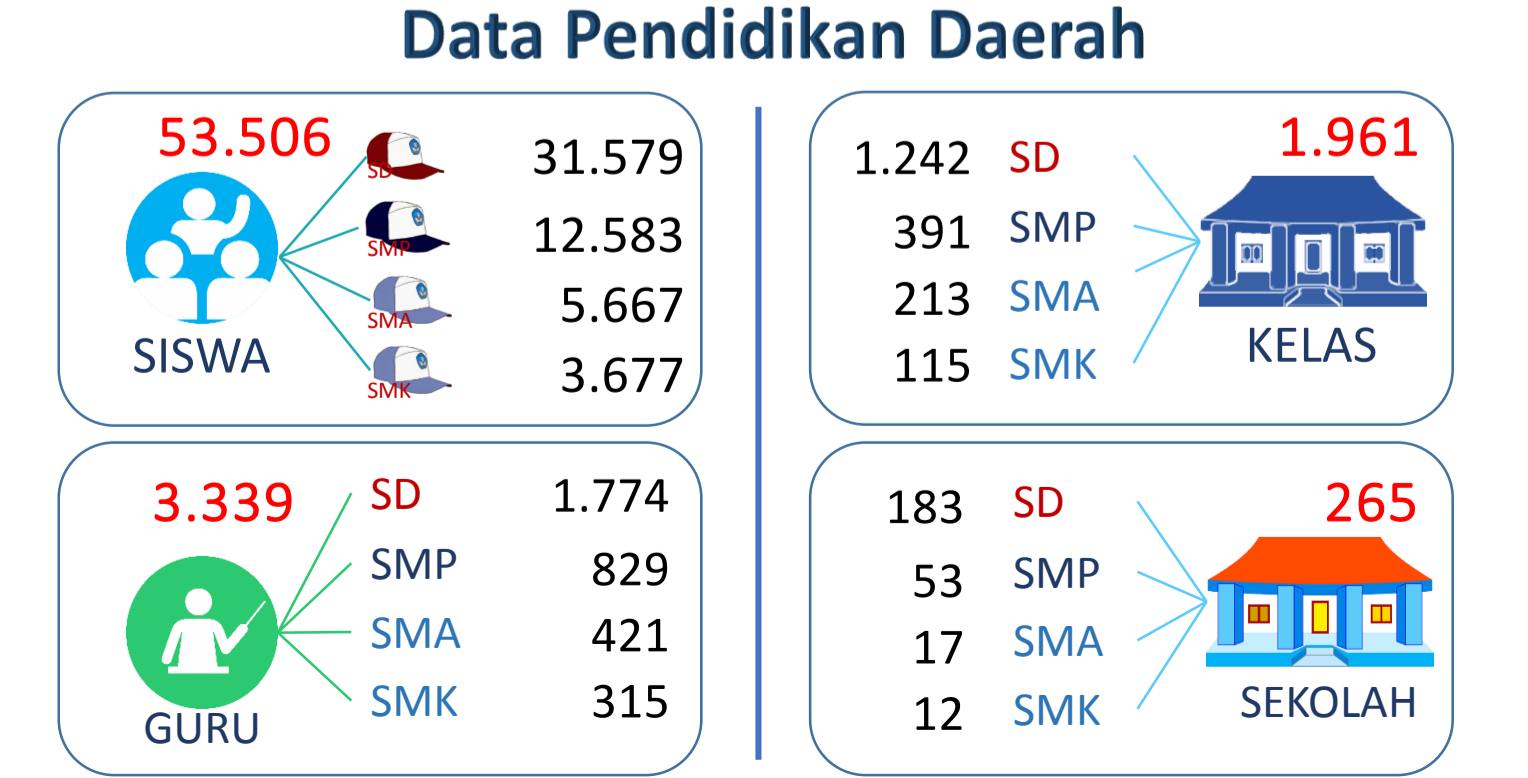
Data Pendidikan Daerah

53.506

SISWA

SD 31.579

SMP 12.583

SMA 5.667

SMK 3.677

1.961

1.242 SD

391 SMP

213 SMA

115 SMK

KELAS

3.339

GURU

SD 1.774

SMP 829

SMA 421

SMK 315

265

183 SD

53 SMP

17 SMA

12 SMK

SEKOLAH